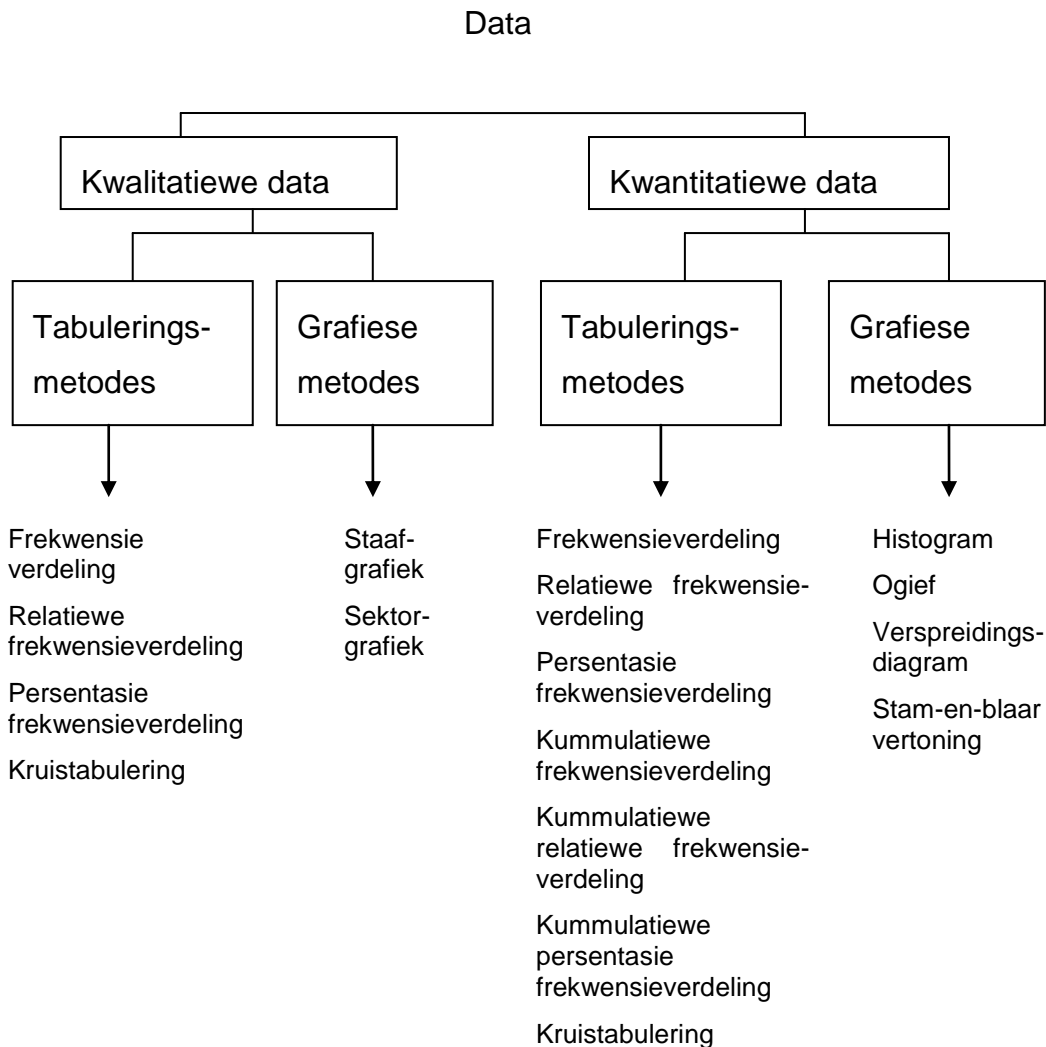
Data

Kwalitatiewe data

Kwantitatiewe data

Tabuleringsmetodes

Grafiese metodes

Tabuleringsmetodes

Grafiese metodes

Frekwensie verdeling

Relatiewe frekwensieverdeling

Persentasie frekwensieverdeling

Kruistabulering

Staafgrafiek

Sektorgrafiek

Frekwensieverdeling

Relatiewe frekwensieverdeling

Persentasie frekwensieverdeling

Kummulatiewe frekwensieverdeling

Kummulatiewe relatiewe frekwensieverdeling

Kummulatiewe persentasie frekwensieverdeling

Kruistabulering

Histogram

Ogief

Verspreidingsdiagram

Stam-en-blaar vertoning